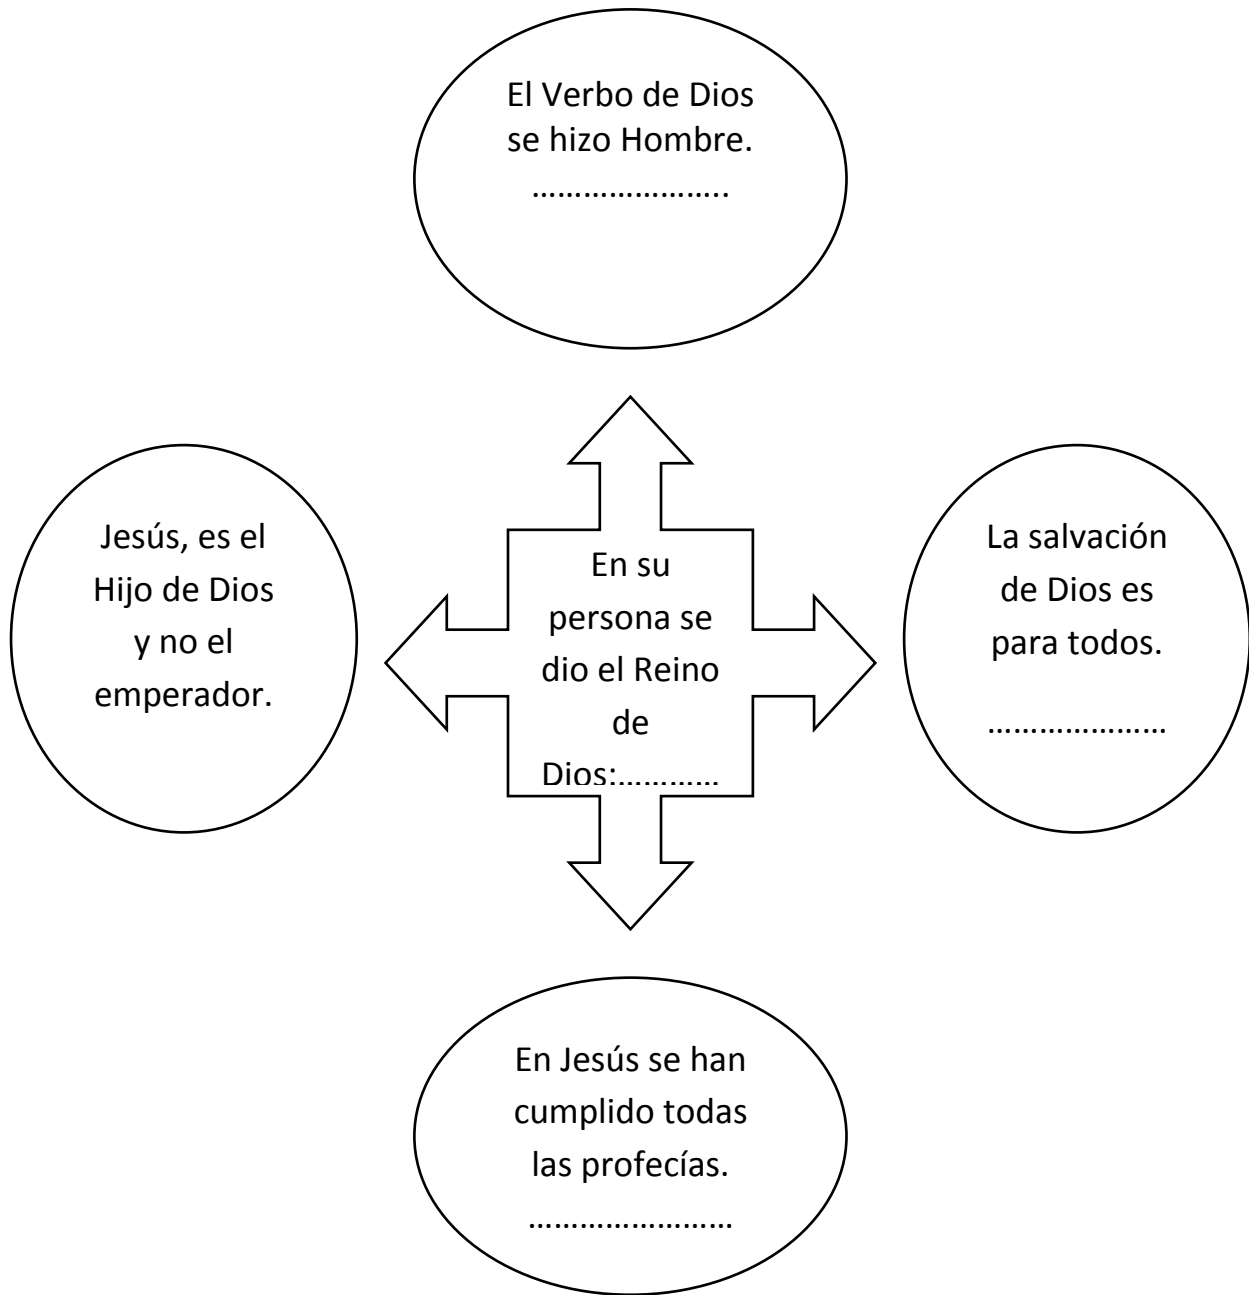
El Verbo de Dios se hizo Hombre.
…………………..

Jesús, es el Hijo de Dios y no el emperador.

En su persona se dio el Reino de Dios:…………

La salvación de Dios es para todos.
…………………

En Jesús se han cumplido todas las profecías.
……………………